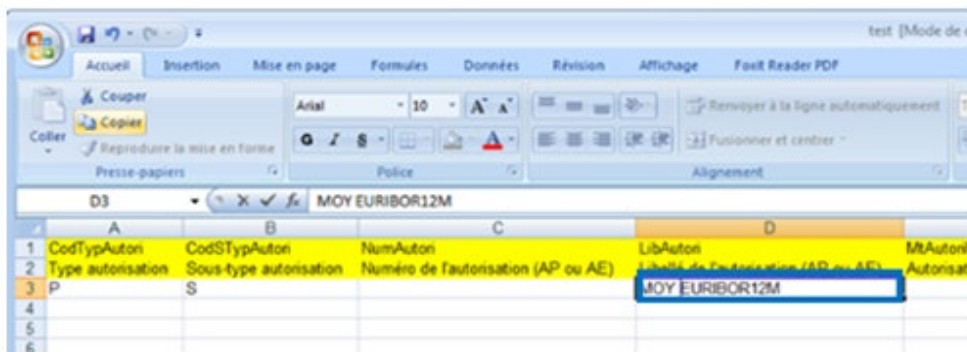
test [Mode de

Accueil | Insertion | Mise en page | Formules | Données | Révision | Affichage | Foxit Reader PDF

Couper
Copier
Coller
Reproduire la mise en forme
Presse-papiers

Arial | 10
G I S
Police

Renvoyer à la ligne automatiquement
Fusionner et centrer
Alignement

D3 | $f_x$ | MOY EURIBOR12M

|   | A | B | C | D | |
|---|---|---|---|---|---|
| 1 | CodTypAutori | CodSTypAutori | NumAutori | LibAutori | MtAutori |
| 2 | Type autorisation | Sous-type autorisation | Numéro de l'autorisation (AP ou AE) | Libellé de l'autorisation (AP ou AE) | Autorisat |
| 3 | P | S | | MOY EURIBOR12M | |
| 4 | | | | | |
| 5 | | | | | |
| 6 | | | | | |